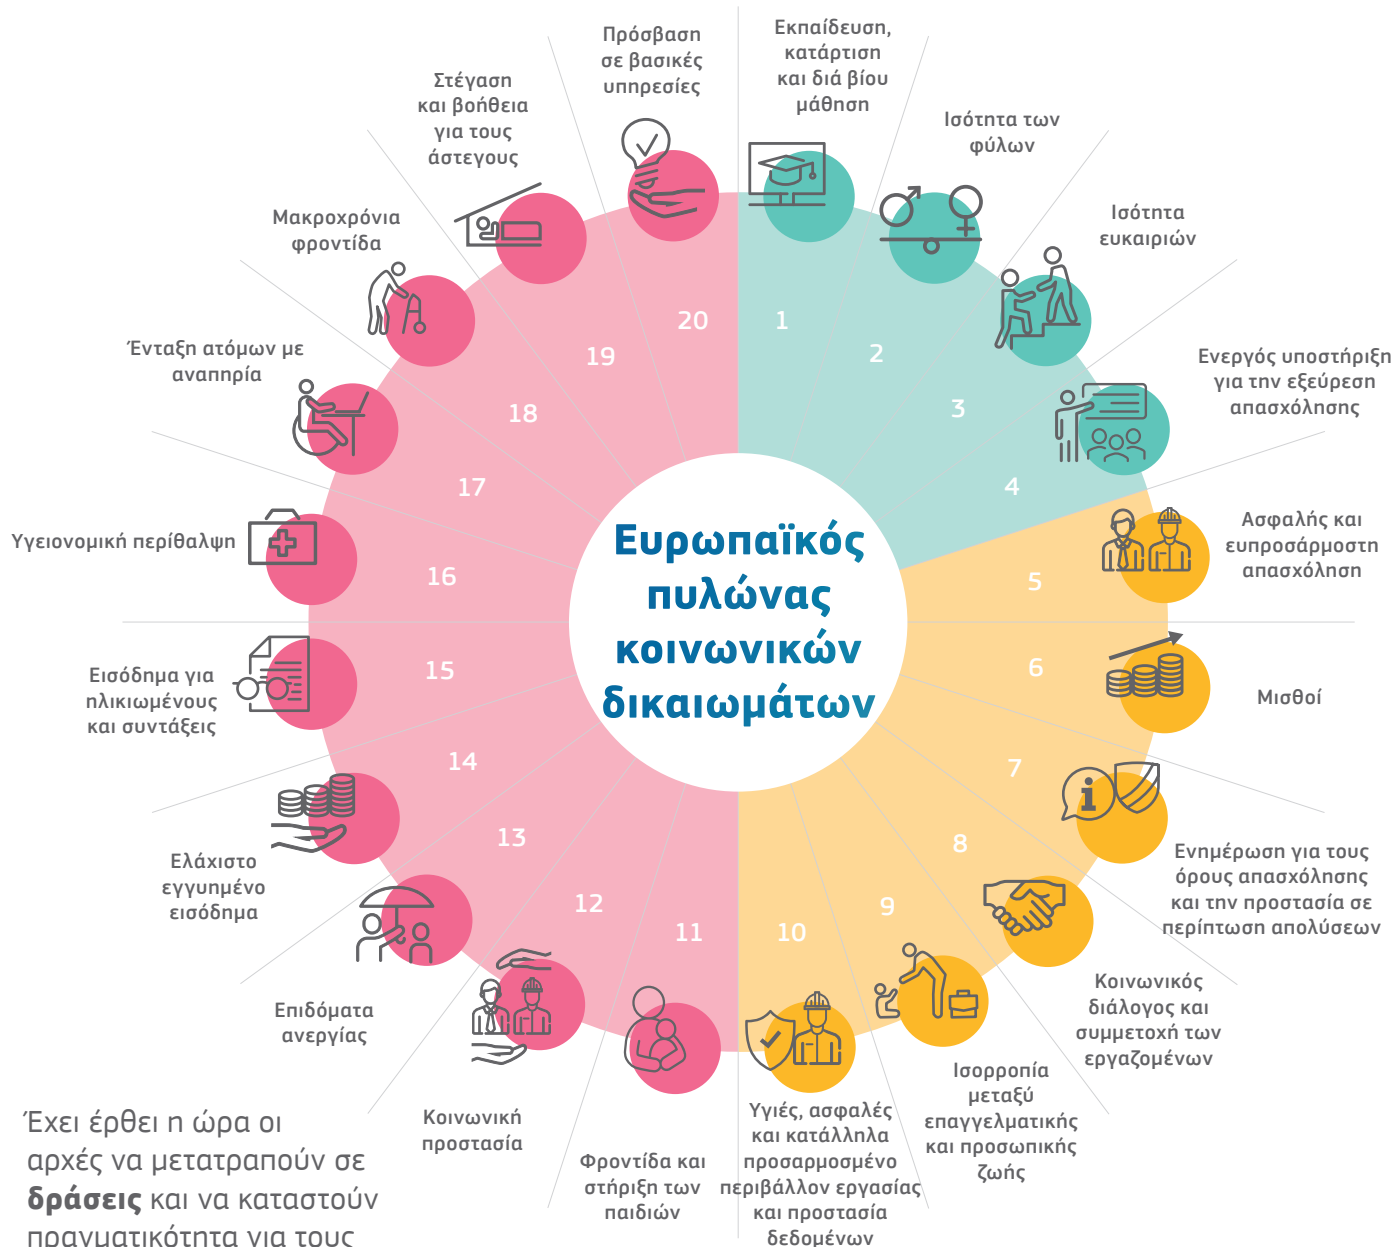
Ευρωπαϊκός πυλώνας κοινωνικών δικαιωμάτων

1 Εκπαίδευση, κατάρτιση και διά βίου μάθηση
2 Ισότητα των φύλων
3 Ισότητα ευκαιριών
4 Ενεργός υποστήριξη για την εξεύρεση απασχόλησης
5 Ασφαλής και ευπροσάρμοστη απασχόληση
6 Μισθοί
7 Ενημέρωση για τους όρους απασχόλησης και την προστασία σε περίπτωση απολύσεων
8 Κοινωνικός διάλογος και συμμετοχή των εργαζομένων
9 Ισορροπία μεταξύ επαγγελματικής και προσωπικής ζωής
10 Υγιές, ασφαλές και κατάλληλα προσαρμοσμένο περιβάλλον εργασίας και προστασία δεδομένων
11 Φροντίδα και στήριξη των παιδιών
12 Κοινωνική προστασία
13 Επιδόματα ανεργίας
14 Ελάχιστο εγγυημένο εισόδημα
15 Εισόδημα για ηλικιωμένους και συντάξεις
16 Υγειονομική περίθαλψη
17 Ένταξη ατόμων με αναπηρία
18 Μακροχρόνια φροντίδα
19 Στέγαση και βοήθεια για τους άστεγους
20 Πρόσβαση σε βασικές υπηρεσίες

Έχει έρθει η ώρα οι αρχές να μετατραπούν σε **δράσεις** και να καταστούν πραγματικότητα για τους